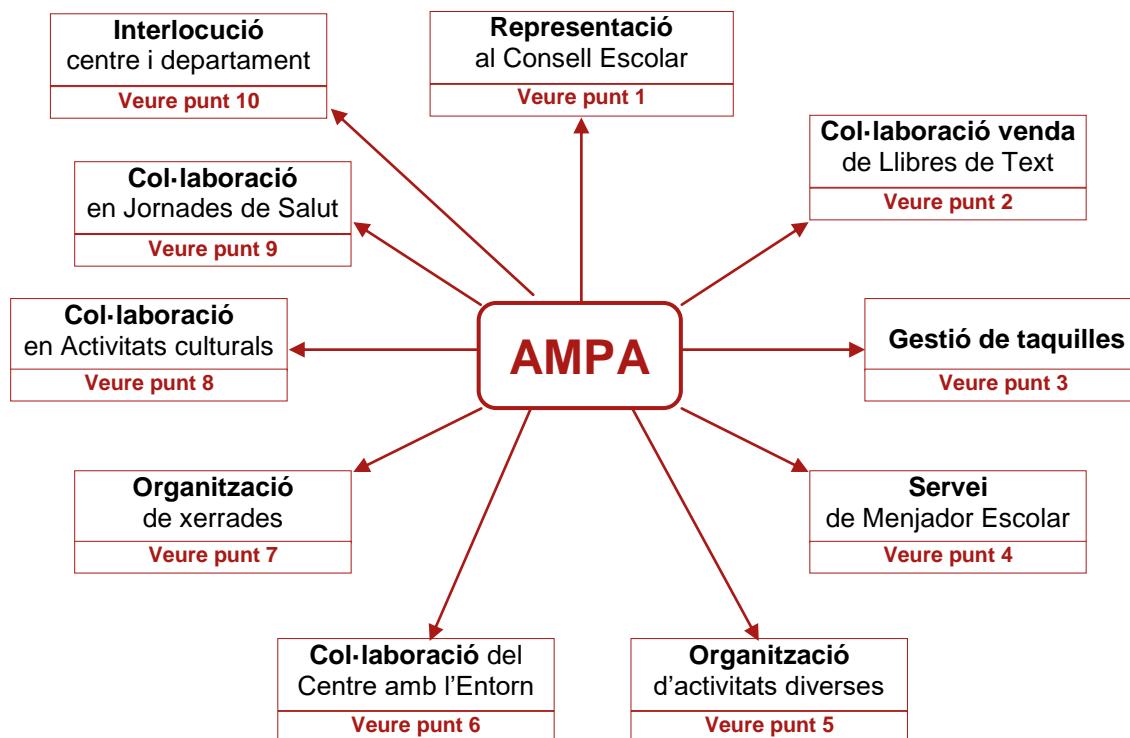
Interlocució
centre i departament
Veure punt 10

Representació
al Consell Escolar
Veure punt 1

Col·laboració venda
de Llibres de Text
Veure punt 2

Col·laboració
en Jornades de Salut
Veure punt 9

Col·laboració
en Activitats culturals
Veure punt 8

AMPA

Gestió de taquilles
Veure punt 3

Organització
de xerrades
Veure punt 7

Servei
de Menjador Escolar
Veure punt 4

Col·laboració del
Centre amb l'Entorn
Veure punt 6

Organització
d'activitats diverses
Veure punt 5